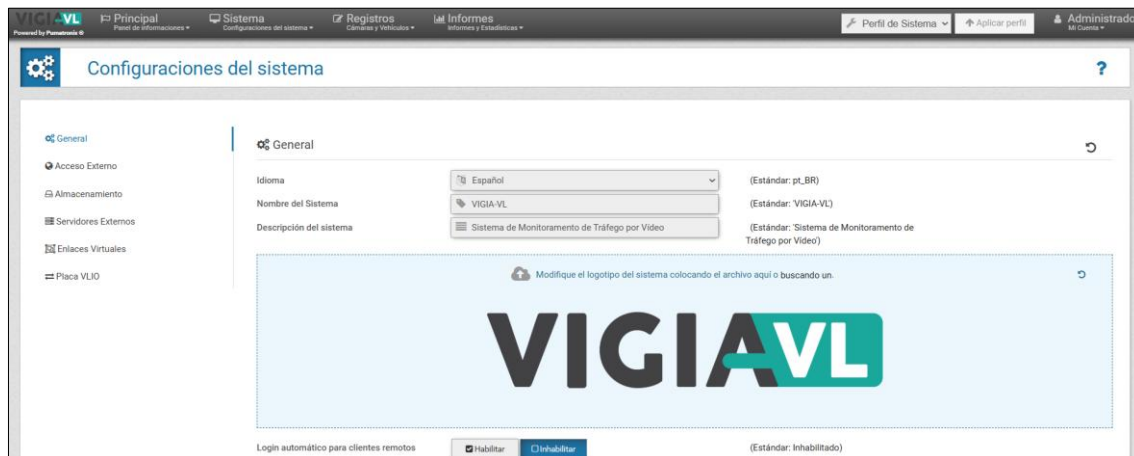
VIGIA VL
Powered by Pumatronix
Principal
Panel de informaciones
Sistema
Configuraciones del sistema
Registros
Cámaras y Vehículos
Informes
Informes y Estadísticas
Perfil de Sistema
Aplicar perfil
Administrado
Mi Cuenta

Configuraciones del sistema

?

General
Acceso Externo
Almacenamiento
Servidores Externos
Enlaces Virtuales
Placa VLIO

General

Idioma
Español
(Estándar: pt_BR)

Nombre del Sistema
VIGIA-VL
(Estándar: 'VIGIA-VL')

Descripción del sistema
Sistema de Monitoramento de Tráfego por Vídeo
(Estándar: 'Sistema de Monitoramento de Tráfego por Vídeo')

Modifique el logotipo del sistema colocando el archivo aquí o buscando un.

VIGIA VL

Login automático para clientes remotos
Habilitar
Inhabilitar
(Estándar: Inhabilitado)